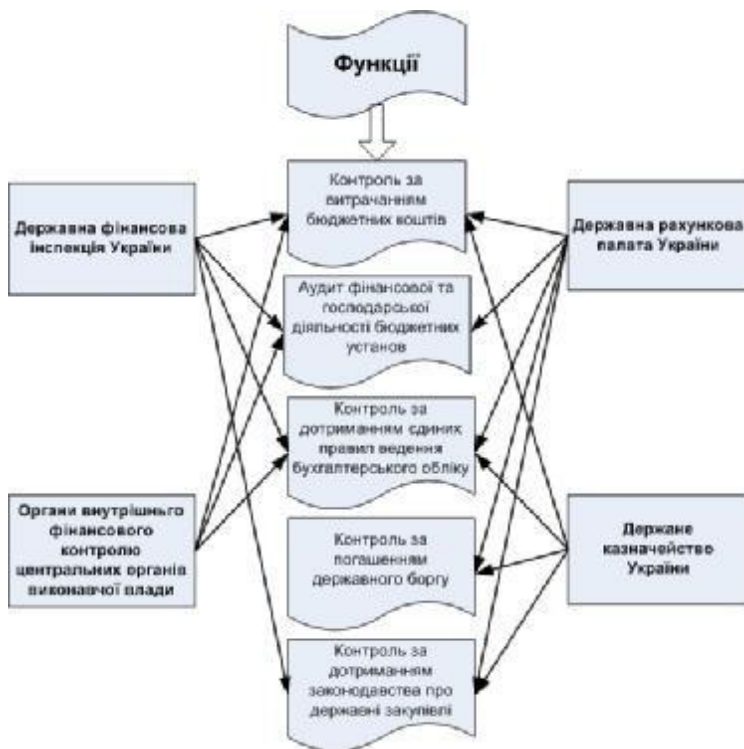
Функції

Державна фінансова інспекція України

Контроль за витрачанням бюджетних коштів

Державна рахункова палата України

Аудит фінансової та господарської діяльності бюджетних установ

Контроль за дотриманням єдиних правил ведення бухгалтерського обліку

Органи внутрішнього фінансового контролю центральних органів виконавчої влади

Контроль за погашенням державного боргу

Держане казначейство України

Контроль за дотриманням законодавства про державні закупівлі